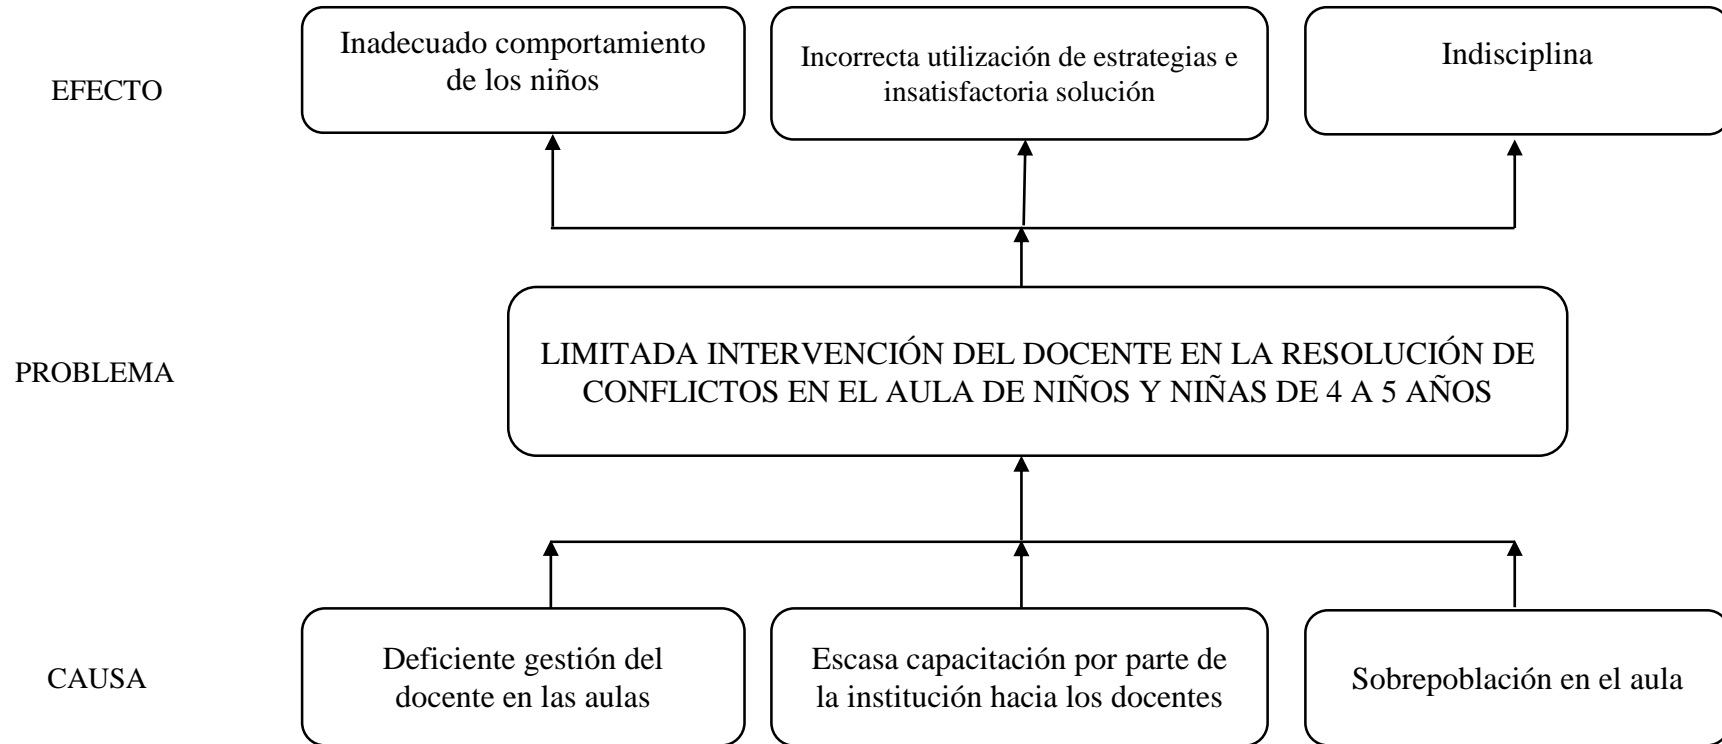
EFECTO

Inadecuado comportamiento de los niños

Incorrecta utilización de estrategias e insatisfactoria solución

Indisciplina

PROBLEMA

LIMITADA INTERVENCIÓN DEL DOCENTE EN LA RESOLUCIÓN DE CONFLICTOS EN EL AULA DE NIÑOS Y NIÑAS DE 4 A 5 AÑOS

CAUSA

Deficiente gestión del docente en las aulas

Escasa capacitación por parte de la institución hacia los docentes

Sobrepoblación en el aula